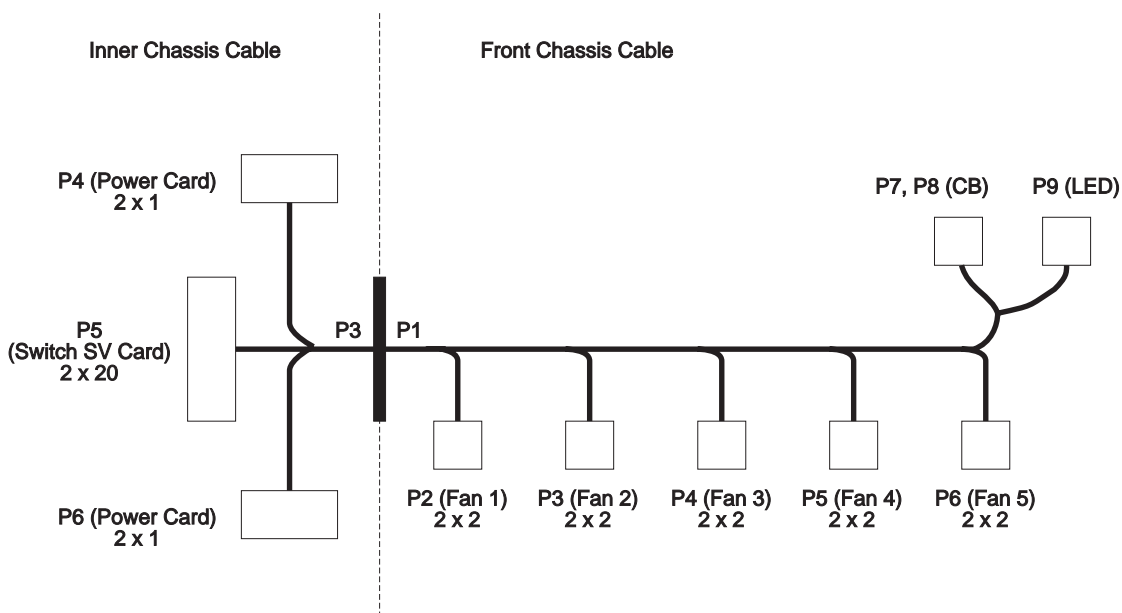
Inner Chassis Cable

Front Chassis Cable

P4 (Power Card)
2 x 1

P7, P8 (CB)

P9 (LED)

P5
(Switch SV Card)
2 x 20

P3

P1

P6 (Power Card)
2 x 1

P2 (Fan 1)
2 x 2

P3 (Fan 2)
2 x 2

P4 (Fan 3)
2 x 2

P5 (Fan 4)
2 x 2

P6 (Fan 5)
2 x 2